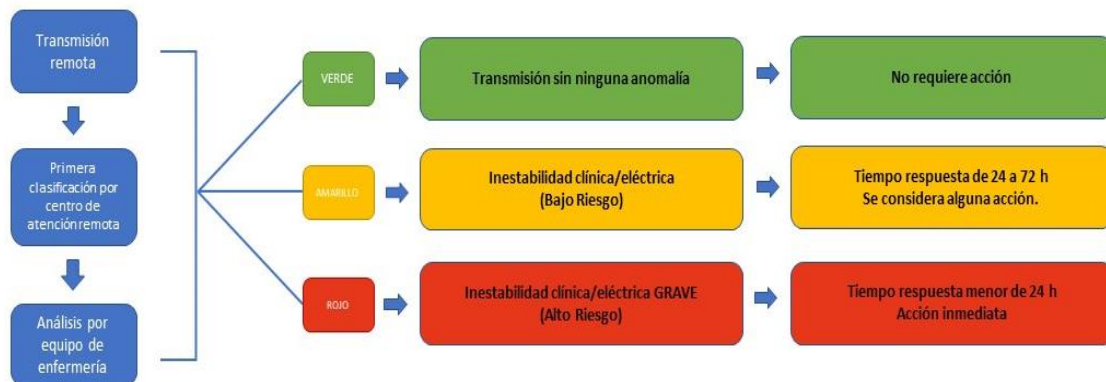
Transmisión remota

Primera clasificación por centro de atención remota

Análisis por equipo de enfermería

VERDE

Transmisión sin ninguna anomalía

No requiere acción

AMARILLO

Inestabilidad clínica/eléctrica
(Bajo Riesgo)

Tiempo respuesta de 24 a 72 h
Se considera alguna acción.

ROJO

Inestabilidad clínica/eléctrica GRAVE
(Alto Riesgo)

Tiempo respuesta menor de 24 h
Acción inmediata